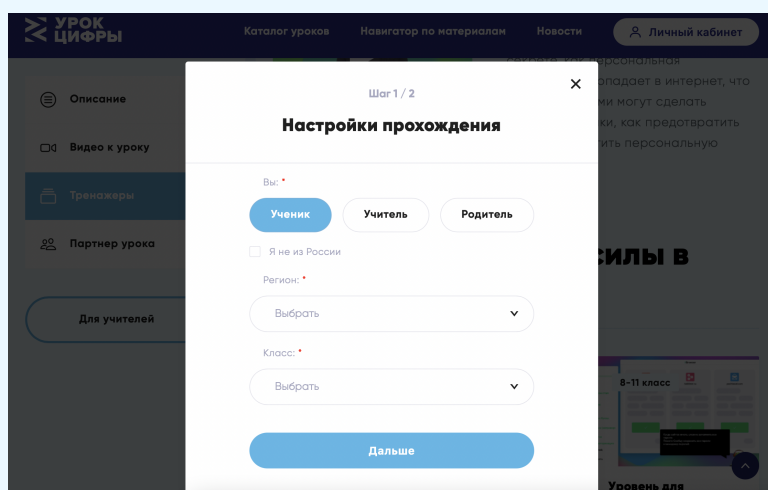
УРОК ЦИФРЫ

Каталог уроков Навигатор по материалам Новости Личный кабинет

Описание

Видео к уроку

Тренажеры

Партнер урока

Для учителей

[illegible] персональная
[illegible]ападает в интернет, что
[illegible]ми могут сделать
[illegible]ки, как предотвратить
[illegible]ить персональную

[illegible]силы в

8–11 класс

Уровень для

Шаг 1 / 2

Настройки прохождения

Вы: *

Ученик Учитель Родитель

Я не из России

Регион: *

Выбрать

Класс: *

Выбрать

Дальше